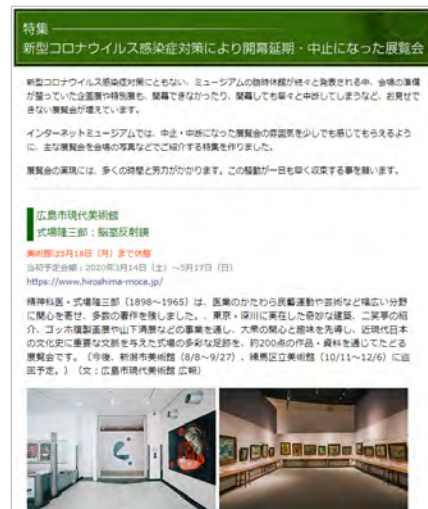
特集
新型コロナウイルス感染症対策により開幕延期・中止になった展覧会

新型コロナウイルス感染症対策にともない、ミュージアムの臨時休館が続々と発表される中、会場の準備が整っていた企画展や特別展も、開幕できなかったり、開幕しても早々と中断してしまうなど、お見せできない展覧会が増えています。

インターネットミュージアムでは、中止・中断になった展覧会の雰囲気を少しでも感じてもらえるように、主な展覧会を会場の写真などでご紹介する特集を作りました。

展覧会の実現には、多くの時間と努力がかかります。この騒動が一日も早く収束する事を願います。

広島市現代美術館
式場隆三郎：脳室反射鏡

美術館は5月18日（月）まで休館
当初予定会期：2020年3月14日（土）～5月17日（日）
https://www.hiroshima-moca.jp/

精神科医・式場隆三郎（1898～1965）は、医業のかたわら民藝運動や芸術など幅広い分野に関心を寄せ、多数の著作を残しました。、東京・深川に実在した奇妙な建築、二笑亭の紹介、ゴッホ複製画展や山下清展などの事業を通し、大衆の関心と趣味を先導し、近現代日本の文化史に重要な文脈を与えた式場の多彩な足跡を、約200点の作品・資料を通してたどる展覧会です。（今後、新潟市美術館（8/8～9/27）、練馬区立美術館（10/11～12/6）に巡回予定。）（文：広島市現代美術館 広報）